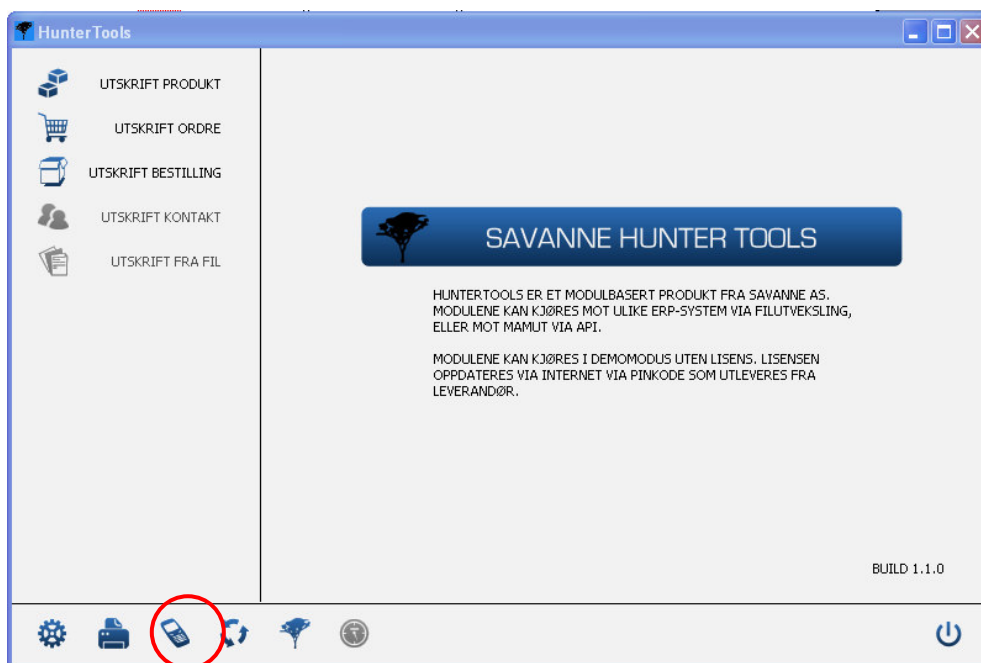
HunterTools

UTSKRIFT PRODUKT

UTSKRIFT ORDRE

UTSKRIFT BESTILLING

UTSKRIFT KONTAKT

UTSKRIFT FRA FIL

SAVANNE HUNTER TOOLS

HUNTERTOOLS ER ET MODULBASERT PRODUKT FRA SAVANNE AS. MODULENE KAN KJØRES MOT ULIKE ERP-SYSTEM VIA FILUTVEKSLING, ELLER MOT MAMUT VIA API.

MODULENE KAN KJØRES I DEMOMODUS UTEN LISENS. LISENSEN OPPDATERES VIA INTERNET VIA PINKODE SOM UTLEVERES FRA LEVERANDØR.

BUILD 1.1.0